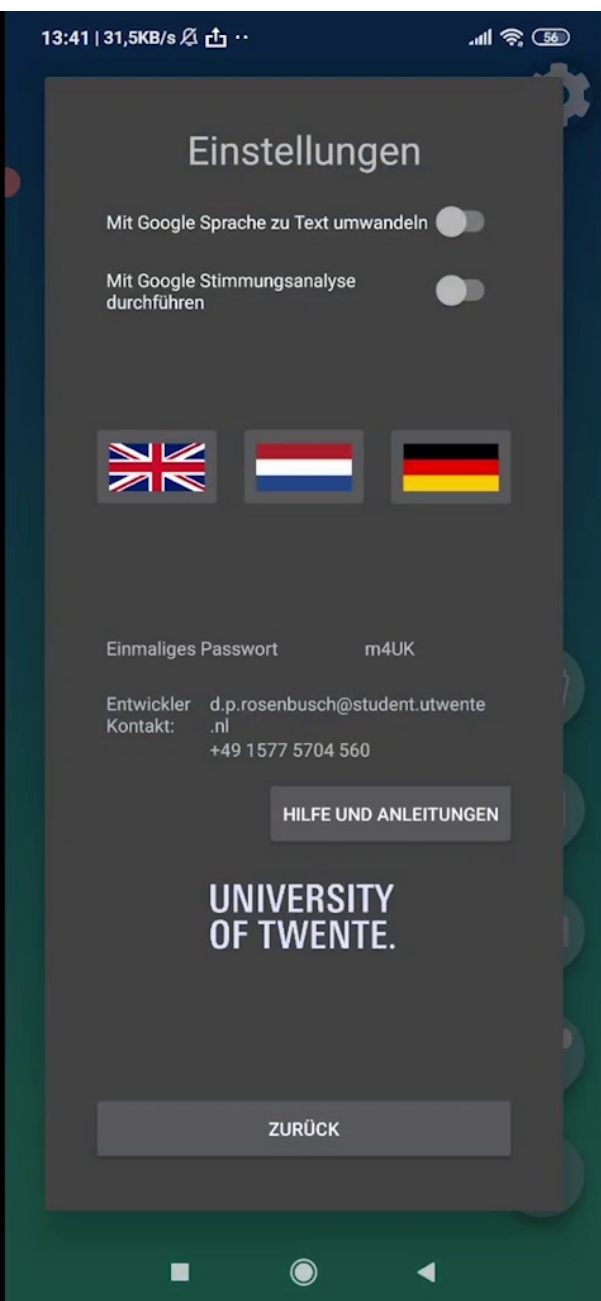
13:41 | 31,5KB/s ·· 56

Einstellungen

Mit Google Sprache zu Text umwandeln

Mit Google Stimmungsanalyse durchführen

Einmaliges Passwort m4UK

Entwickler Kontakt: d.p.rosenbusch@student.utwente.nl +49 1577 5704 560

HILFE UND ANLEITUNGEN

UNIVERSITY OF TWENTE.

ZURÜCK